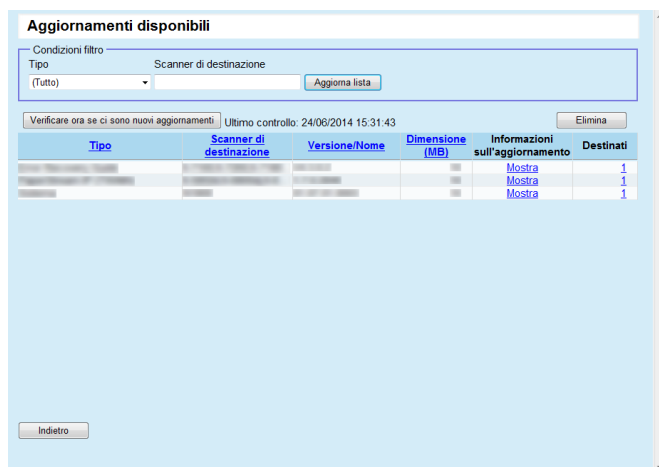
Aggiornamenti disponibili

Condizioni filtro

Tipo

Scanner di destinazione

(Tutto)

Aggiorna lista

Verificare ora se ci sono nuovi aggiornamenti

Ultimo controllo: 24/06/2014 15:31:43

Elimina

| Tipo | Scanner di destinazione | Versione/Nome | Dimensione (MB) | Informazioni sull'aggiornamento | Destinati |
|---|---|---|---|---|---|
| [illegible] | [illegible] | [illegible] | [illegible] | Mostra | 1 |
| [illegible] | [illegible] | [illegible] | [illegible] | Mostra | 1 |
| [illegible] | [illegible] | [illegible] | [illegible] | Mostra | 1 |

Indietro